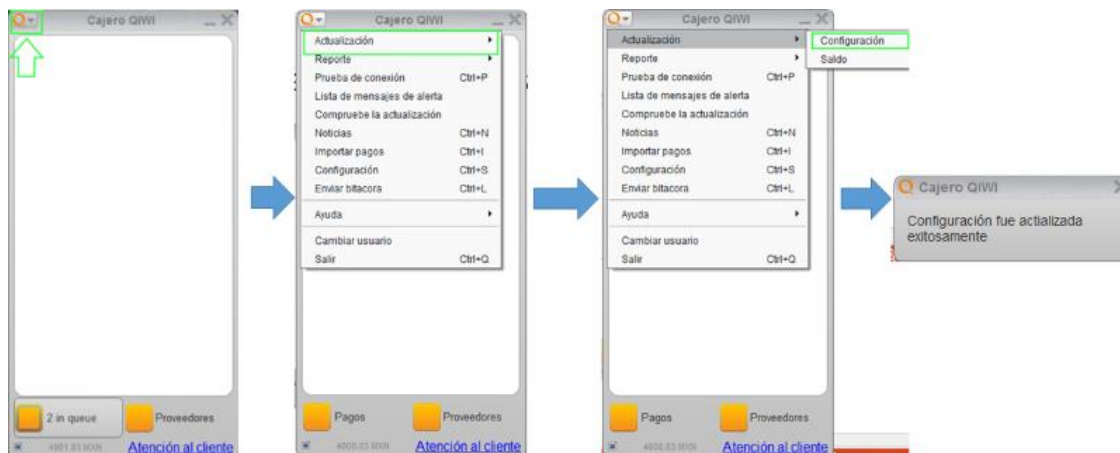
Cajero QIWI

2 in queue
Proveedores
4901.83 MXN
Atención al cliente

Cajero QIWI

Actualización
Reporte
Prueba de conexión Ctrl+P
Lista de mensajes de alerta
Compruebe la actualización
Noticias Ctrl+N
Importar pagos Ctrl+I
Configuración Ctrl+S
Enviar bitacora Ctrl+L
Ayuda
Cambiar usuario
Salir Ctrl+Q

Pagos
Proveedores
4005.03 MXN
Atención al cliente

Cajero QIWI

Actualización
Reporte
Prueba de conexión Ctrl+P
Lista de mensajes de alerta
Compruebe la actualización
Noticias Ctrl+N
Importar pagos Ctrl+I
Configuración Ctrl+S
Enviar bitacora Ctrl+L
Ayuda
Cambiar usuario
Salir Ctrl+Q

Configuración
Saldo

Pagos
Proveedores
4005.03 MXN
Atención al cliente

Cajero QIWI

Configuración fue actializada exitosamente